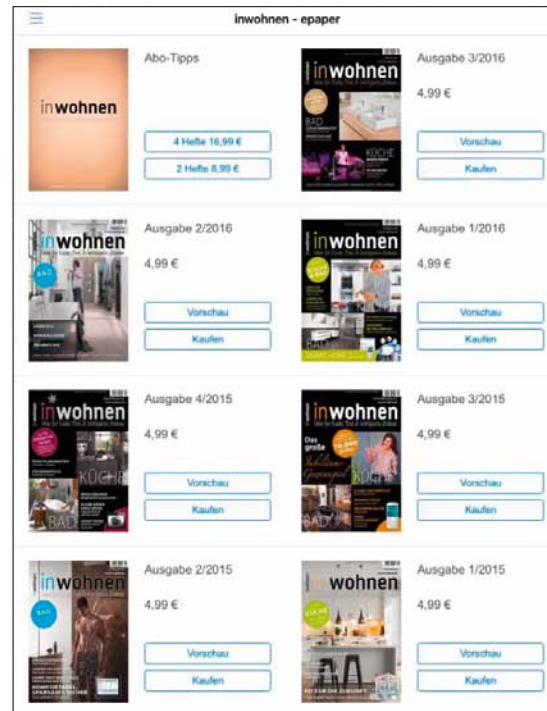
inwohnen - epaper

inwohnen

Abo-Tipps

4 Hefte 16,99 €

2 Hefte 8,99 €

inwohnen

BAD

KÜCHE

Ausgabe 3/2016

4,99 €

Vorschau

Kaufen

inwohnen

Ausgabe 2/2016

4,99 €

Vorschau

Kaufen

inwohnen

Ausgabe 1/2016

4,99 €

Vorschau

Kaufen

inwohnen

KÜCHE

BAD

Ausgabe 4/2015

4,99 €

Vorschau

Kaufen

inwohnen

Das große

KÜCHE

BAD

Ausgabe 3/2015

4,99 €

Vorschau

Kaufen

inwohnen

Ausgabe 2/2015

4,99 €

Vorschau

Kaufen

inwohnen

Ausgabe 1/2015

4,99 €

Vorschau

Kaufen